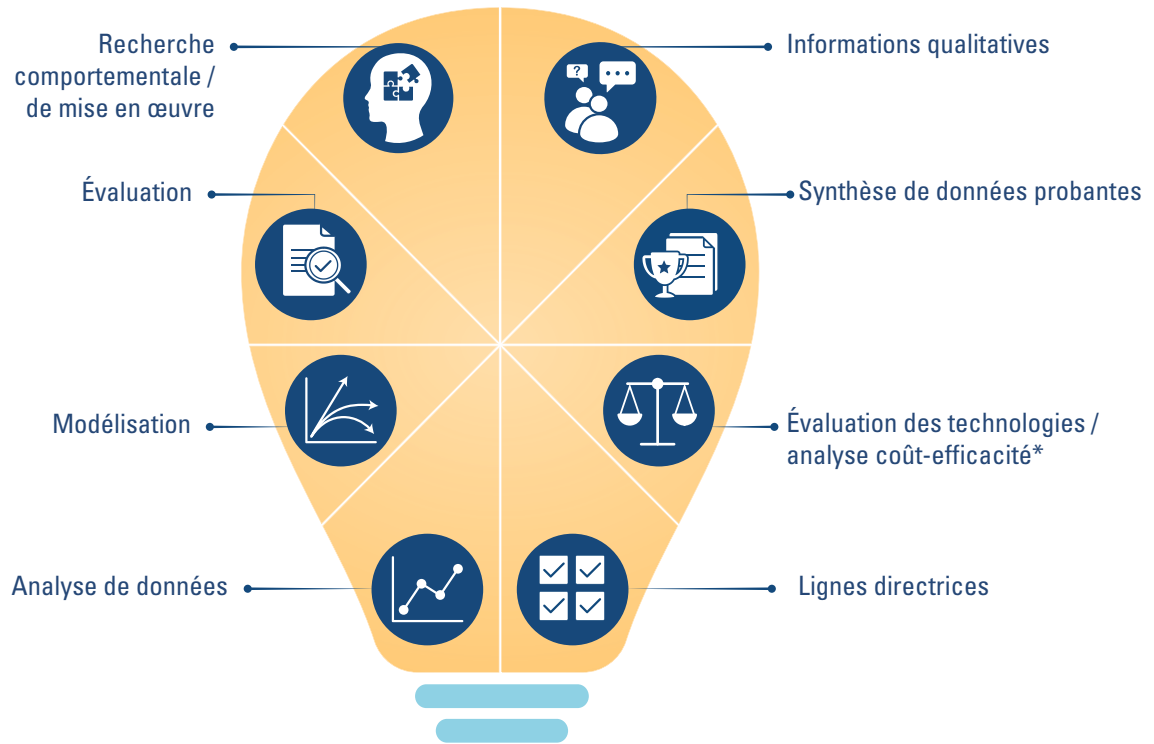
Recherche comportementale / de mise en œuvre

Informations qualitatives

Évaluation

Synthèse de données probantes

Modélisation

Évaluation des technologies / analyse coût-efficacité*

Analyse de données

Lignes directrices